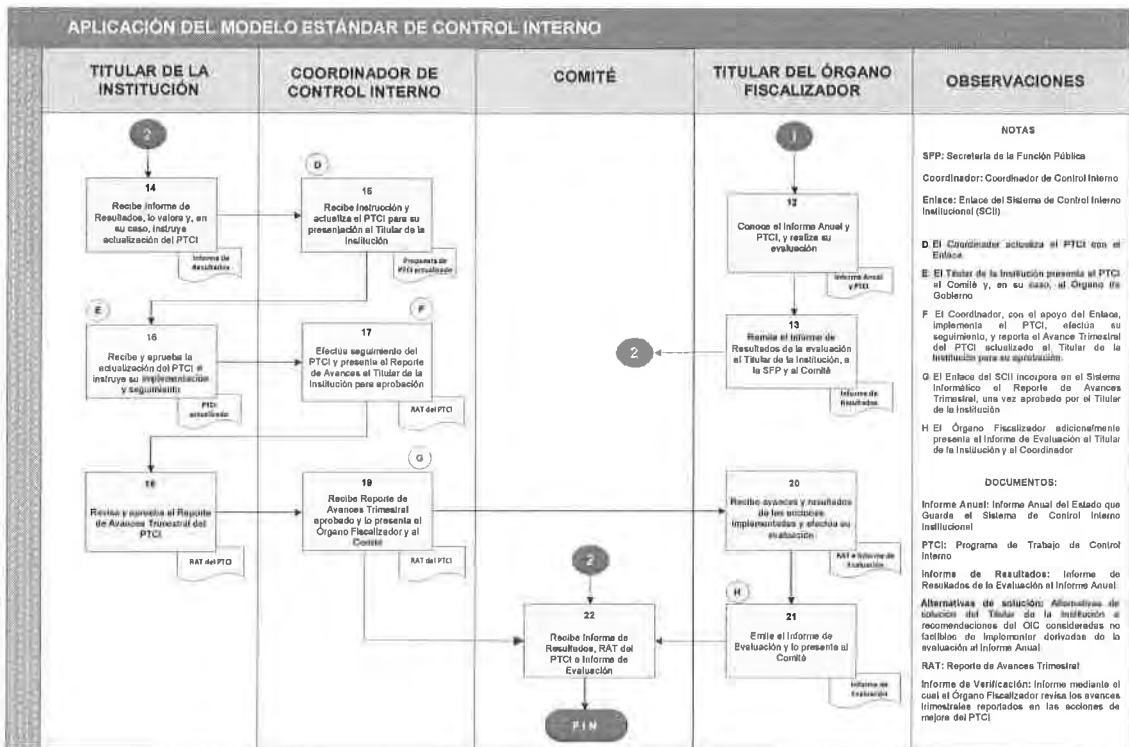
APLICACIÓN DEL MODELO ESTÁNDAR DE CONTROL INTERNO

TITULAR DE LA INSTITUCIÓN

COORDINADOR DE CONTROL INTERNO

COMITÉ

TITULAR DEL ÓRGANO FISCALIZADOR

OBSERVACIONES

2

14
Recibe Informe de Resultados, lo valora y, en su caso, instruye actualización del PTCI

Informe de Resultados

D

15
Recibe instrucción y actualiza el PTCI para su presentación al Titular de la Institución

Propuesta de PTCI actualizado

E

16
Recibe y aprueba la actualización del PTCI e instruye su implementación y seguimiento

PTCI actualizado

F

17
Efectúa seguimiento del PTCI y presenta el Reporte de Avances al Titular de la Institución para aprobación

RAT del PTCI

18
Revisa y aprueba el Reporte de Avances Trimestral del PTCI

RAT del PTCI

G

19
Recibe Reporte de Avances Trimestral aprobado y lo presenta al Órgano Fiscalizador y al Comité

RAT del PTCI

2

22
Recibe Informe de Resultados, RAT del PTCI e Informe de Evaluación

FIN

1

12
Conoce el Informe Anual y PTCI, y realiza su evaluación

Informe Anual y PTCI

13
Remite el Informe de Resultados de la evaluación al Titular de la Institución, a la SFP y al Comité

2

Informe de Resultados

20
Recibe avances y resultados de las acciones implementadas y efectúa su evaluación

RAT e Informe de Evaluación

H

21
Emite el Informe de Evaluación y lo presenta al Comité

Informe de Evaluación

NOTAS

SFP: Secretaría de la Función Pública

Coordinador: Coordinador de Control Interno

Enlace: Enlace del Sistema de Control Interno Institucional (SCII)

D El Coordinador actualiza el PTCI con el Enlace.

E El Titular de la Institución presenta el PTCI al Comité y, en su caso, al Órgano de Gobierno

F El Coordinador, con el apoyo del Enlace, implementa el PTCI, efectúa su seguimiento, y reporta el Avance Trimestral del PTCI actualizado al Titular de la Institución para su aprobación.

G El Enlace del SCII incorpora en el Sistema Informático el Reporte de Avances Trimestral, una vez aprobado por el Titular de la Institución

H El Órgano Fiscalizador adicionalmente presenta el Informe de Evaluación al Titular de la Institución y al Coordinador

DOCUMENTOS:

Informe Anual: Informe Anual del Estado que Guarda el Sistema de Control Interno Institucional

PTCI: Programa de Trabajo de Control Interno

Informe de Resultados: Informe de Resultados de la Evaluación al Informe Anual.

Alternativas de solución: Alternativas de solución del Titular de la Institución a recomendaciones del OIC consideradas no factibles de implementar derivadas de la evaluación al Informe Anual

RAT: Reporte de Avances Trimestral

Informe de Verificación: Informe mediante el cual el Órgano Fiscalizador revisa los avances trimestrales reportados en las acciones de mejora del PTCI